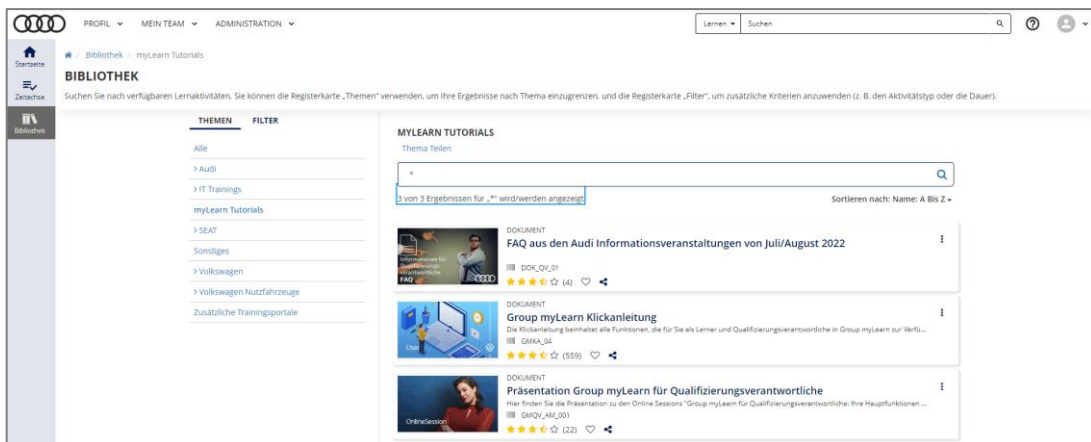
PROFIL ⌄ MEIN TEAM ⌄ ADMINISTRATION ⌄

Lernen ▾ Suchen

Startseite
Zeitachse
Bibliothek

/ Bibliothek / myLearn Tutorials

BIBLIOTHEK

Suchen Sie nach verfügbaren Lernaktivitäten. Sie können die Registerkarte „Themen" verwenden, um Ihre Ergebnisse nach Thema einzugrenzen, und die Registerkarte „Filter", um zusätzliche Kriterien anzuwenden (z. B. den Aktivitätstyp oder die Dauer).

THEMEN FILTER

Alle
> Audi
> IT Trainings
myLearn Tutorials
> SEAT
Sonstiges
> Volkswagen
> Volkswagen Nutzfahrzeuge
Zusätzliche Trainingsportale

MYLEARN TUTORIALS

Thema Teilen

*

3 von 3 Ergebnissen für „*" wird/werden angezeigt

Sortieren nach: Name: A Bis Z ▾

Informationen für Qualifizierungsverantwortliche FAQ

DOKUMENT
FAQ aus den Audi Informationsveranstaltungen von Juli/August 2022
DOK_QV_01
(4)

User

DOKUMENT
Group myLearn Klickanleitung
Die Klickanleitung beinhaltet alle Funktionen, die für Sie als Lerner und Qualifizierungsverantwortliche in Group myLearn zur Verfü...
GMKA_04
(559)

OnlineSession

DOKUMENT
Präsentation Group myLearn für Qualifizierungsverantwortliche
Hier finden Sie die Präsentation zu den Online Sessions "Group myLearn für Qualifizierungsverantwortliche: Ihre Hauptfunktionen ...
GMQV_AM_001
(22)